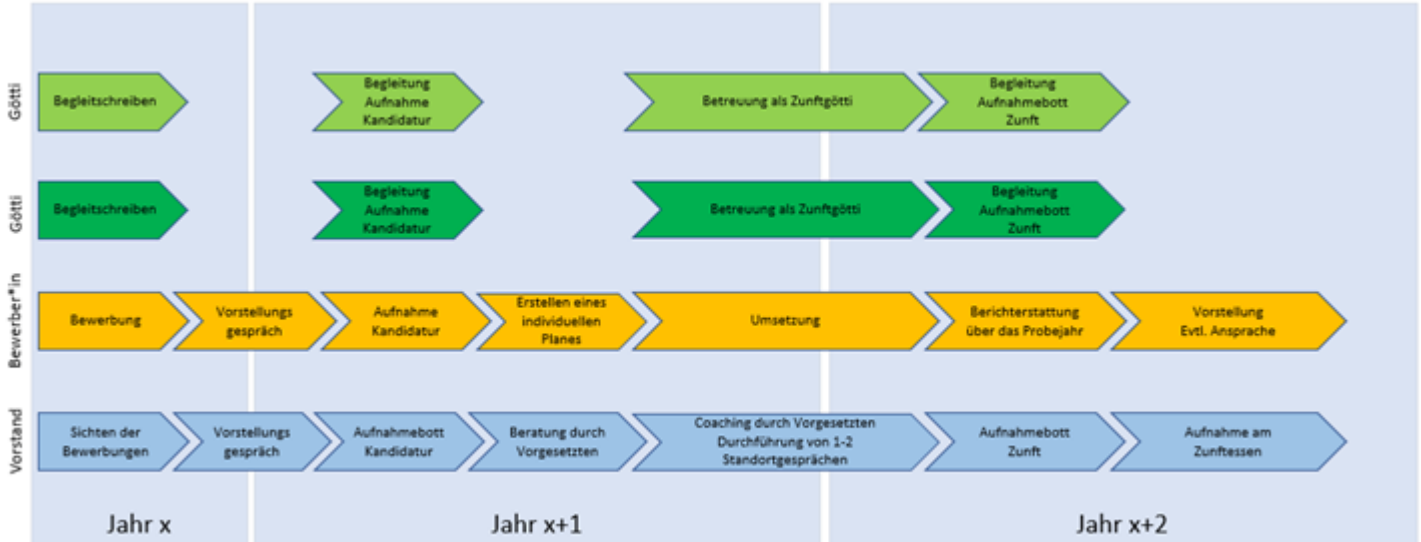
Götti

Begleitschreiben

Begleitung Aufnahme Kandidatur

Betreuung als Zunftgötti

Begleitung Aufnahmebott Zunft

Götti

Begleitschreiben

Begleitung Aufnahme Kandidatur

Betreuung als Zunftgötti

Begleitung Aufnahmebott Zunft

Bewerber*in

Bewerbung

Vorstellungs gespräch

Aufnahme Kandidatur

Erstellen eines individuellen Planes

Umsetzung

Berichterstattung über das Probejahr

Vorstellung Evtl. Ansprache

Vorstand

Sichten der Bewerbungen

Vorstellungs gespräch

Aufnahmebott Kandidatur

Beratung durch Vorgesetzten

Coaching durch Vorgesetzten Durchführung von 1-2 Standortgesprächen

Aufnahmebott Zunft

Aufnahme am Zunftessen

Jahr x

Jahr x+1

Jahr x+2